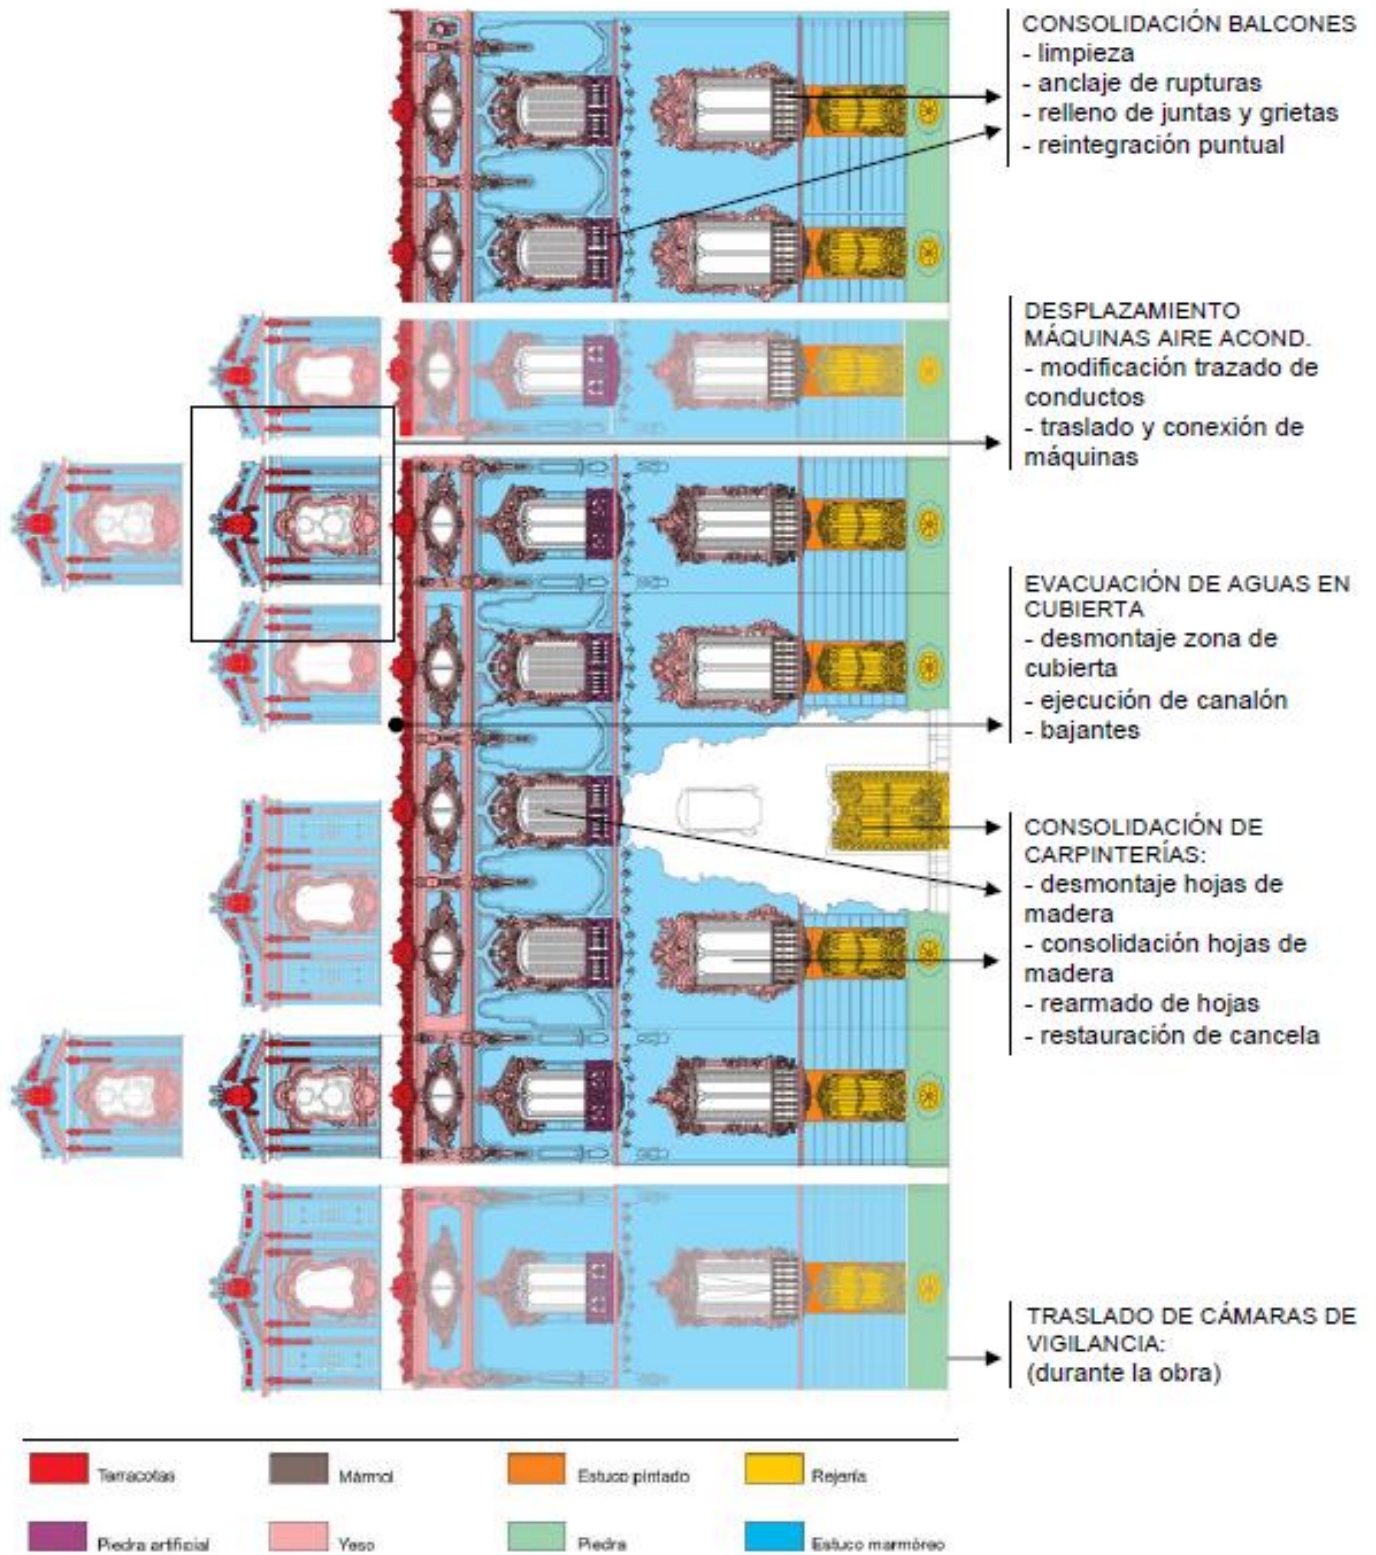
CONSOLIDACIÓN BALCONES
- limpieza
- anclaje de rupturas
- relleno de juntas y grietas
- reintegración puntual

DESPLAZAMIENTO MÁQUINAS AIRE ACOND.
- modificación trazado de conductos
- traslado y conexión de máquinas

EVACUACIÓN DE AGUAS EN CUBIERTA
- desmontaje zona de cubierta
- ejecución de canalón
- bajantes

CONSOLIDACIÓN DE CARPINTERÍAS:
- desmontaje hojas de madera
- consolidación hojas de madera
- rearmado de hojas
- restauración de cancela

TRASLADO DE CÁMARAS DE VIGILANCIA:
(durante la obra)

Terracotas
Mármol
Estuco pintado
Rejería
Piedra artificial
Yeso
Piedra
Estuco marmóreo